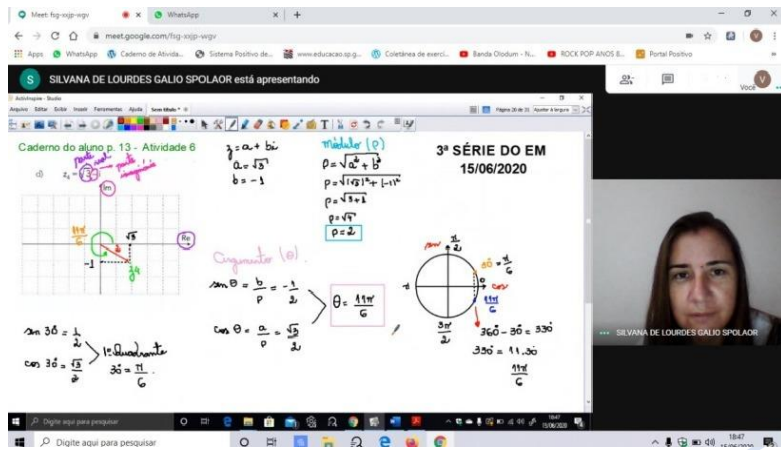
Meet: fsg-xxjp-wgv
WhatsApp
meet.google.com/fsg-xxjp-wgv
Apps WhatsApp Caderno de Ativida... Sistema Positivo de... www.educacao.sp.g... Coletânea de exerci... Banda Olodum - N... ROCK POP ANOS 8... Portal Positivo

SILVANA DE LOURDES GALIO SPOLAOR está apresentando

Você

ActivInspire - Studio
Arquivo Editar Exibir Inserir Ferramentas Ajuda Sem título *
Página 26 de 31 Ajustar à largura

Caderno do aluno p. 13 - Atividade 6

d) $z_4 = \sqrt{3} - i$
parte real
parte imaginária

Im
Re
$\frac{11\pi}{6}$
$\sqrt{3}$
$-1$
$30°$

$z = a + bi$
$a = \sqrt{3}$
$b = -1$

Módulo ($\rho$)
$\rho = \sqrt{a^2 + b^2}$
$\rho = \sqrt{(\sqrt{3})^2 + (-1)^2}$
$\rho = \sqrt{3+1}$
$\rho = \sqrt{4}$
$\rho = 2$

3ª SÉRIE DO EM
15/06/2020

Argumento ($\theta$)
$\operatorname{sen} \theta = \frac{b}{\rho} = \frac{-1}{2}$
$\cos \theta = \frac{a}{\rho} = \frac{\sqrt{3}}{2}$
$\theta = \frac{11\pi}{6}$

$\frac{\pi}{2}$
sen
$30° = \frac{\pi}{6}$
cos
$\frac{11\pi}{6}$
$\pi$
$\frac{3\pi}{2}$
$360° - 30° = 330°$
$330° = 11.30°$
$\frac{11\pi}{6}$

$\operatorname{sen} 30° = \frac{1}{2}$
$\cos 30° = \frac{\sqrt{3}}{2}$
1º Quadrante
$30° = \frac{\pi}{6}$

SILVANA DE LOURDES GALIO SPOLAOR

Digite aqui para pesquisar
18:47
15/06/2020

Digite aqui para pesquisar
18:47
15/06/2020